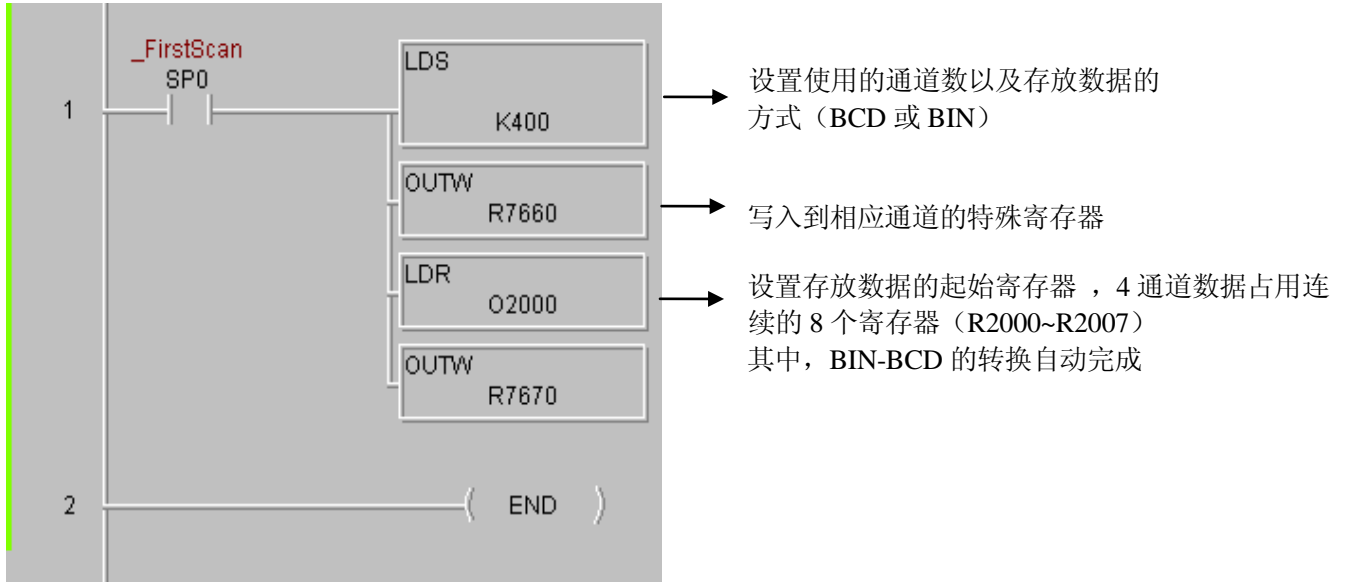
_FirstScan
SP0

1

LDS
K400

OUTW
R7660

LDR
O2000

OUTW
R7670

2

END

设置使用的通道数以及存放数据的方式（BCD 或 BIN）

写入到相应通道的特殊寄存器

设置存放数据的起始寄存器 ，4 通道数据占用连续的 8 个寄存器（R2000~R2007）
其中，BIN-BCD 的转换自动完成